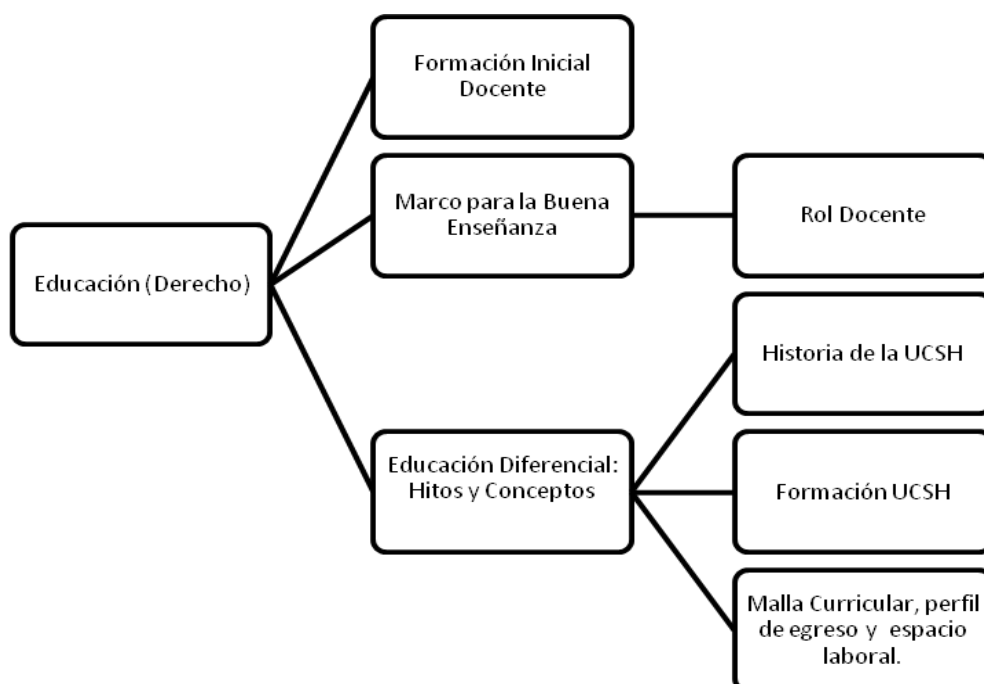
Educación (Derecho)

Formación Inicial Docente

Marco para la Buena Enseñanza

Rol Docente

Educación Diferencial: Hitos y Conceptos

Historia de la UCSH

Formación UCSH

Malla Curricular, perfil de egreso y espacio laboral.